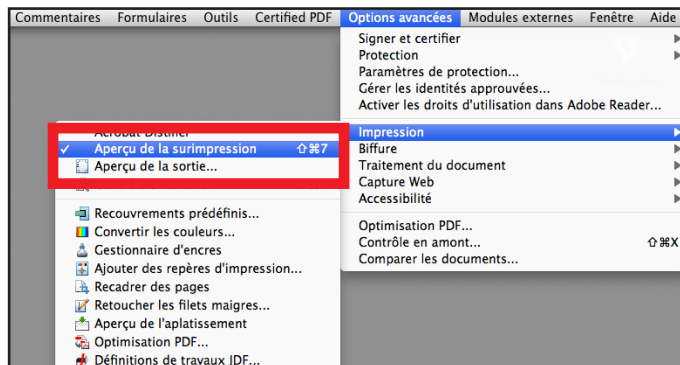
Commentaires Formulaires Outils Certified PDF Options avancées Modules externes Fenêtre Aide

Signer et certifier
Protection
Paramètres de protection...
Gérer les identités approuvées...
Activer les droits d'utilisation dans Adobe Reader...

Impression
Biffure
Traitement du document
Capture Web
Accessibilité

Optimisation PDF...
Contrôle en amont... ⇧⌘X
Comparer les documents...

Acrobat Distiller
✓ Aperçu de la surimpression ⇧⌘7
Aperçu de la sortie...

Recouvrements prédéfinis...
Convertir les couleurs...
Gestionnaire d'encres
Ajouter des repères d'impression...
Recadrer des pages
Retoucher les filets maigres...
Aperçu de l'aplatissement
Optimisation PDF...
Définitions de travaux JDF...